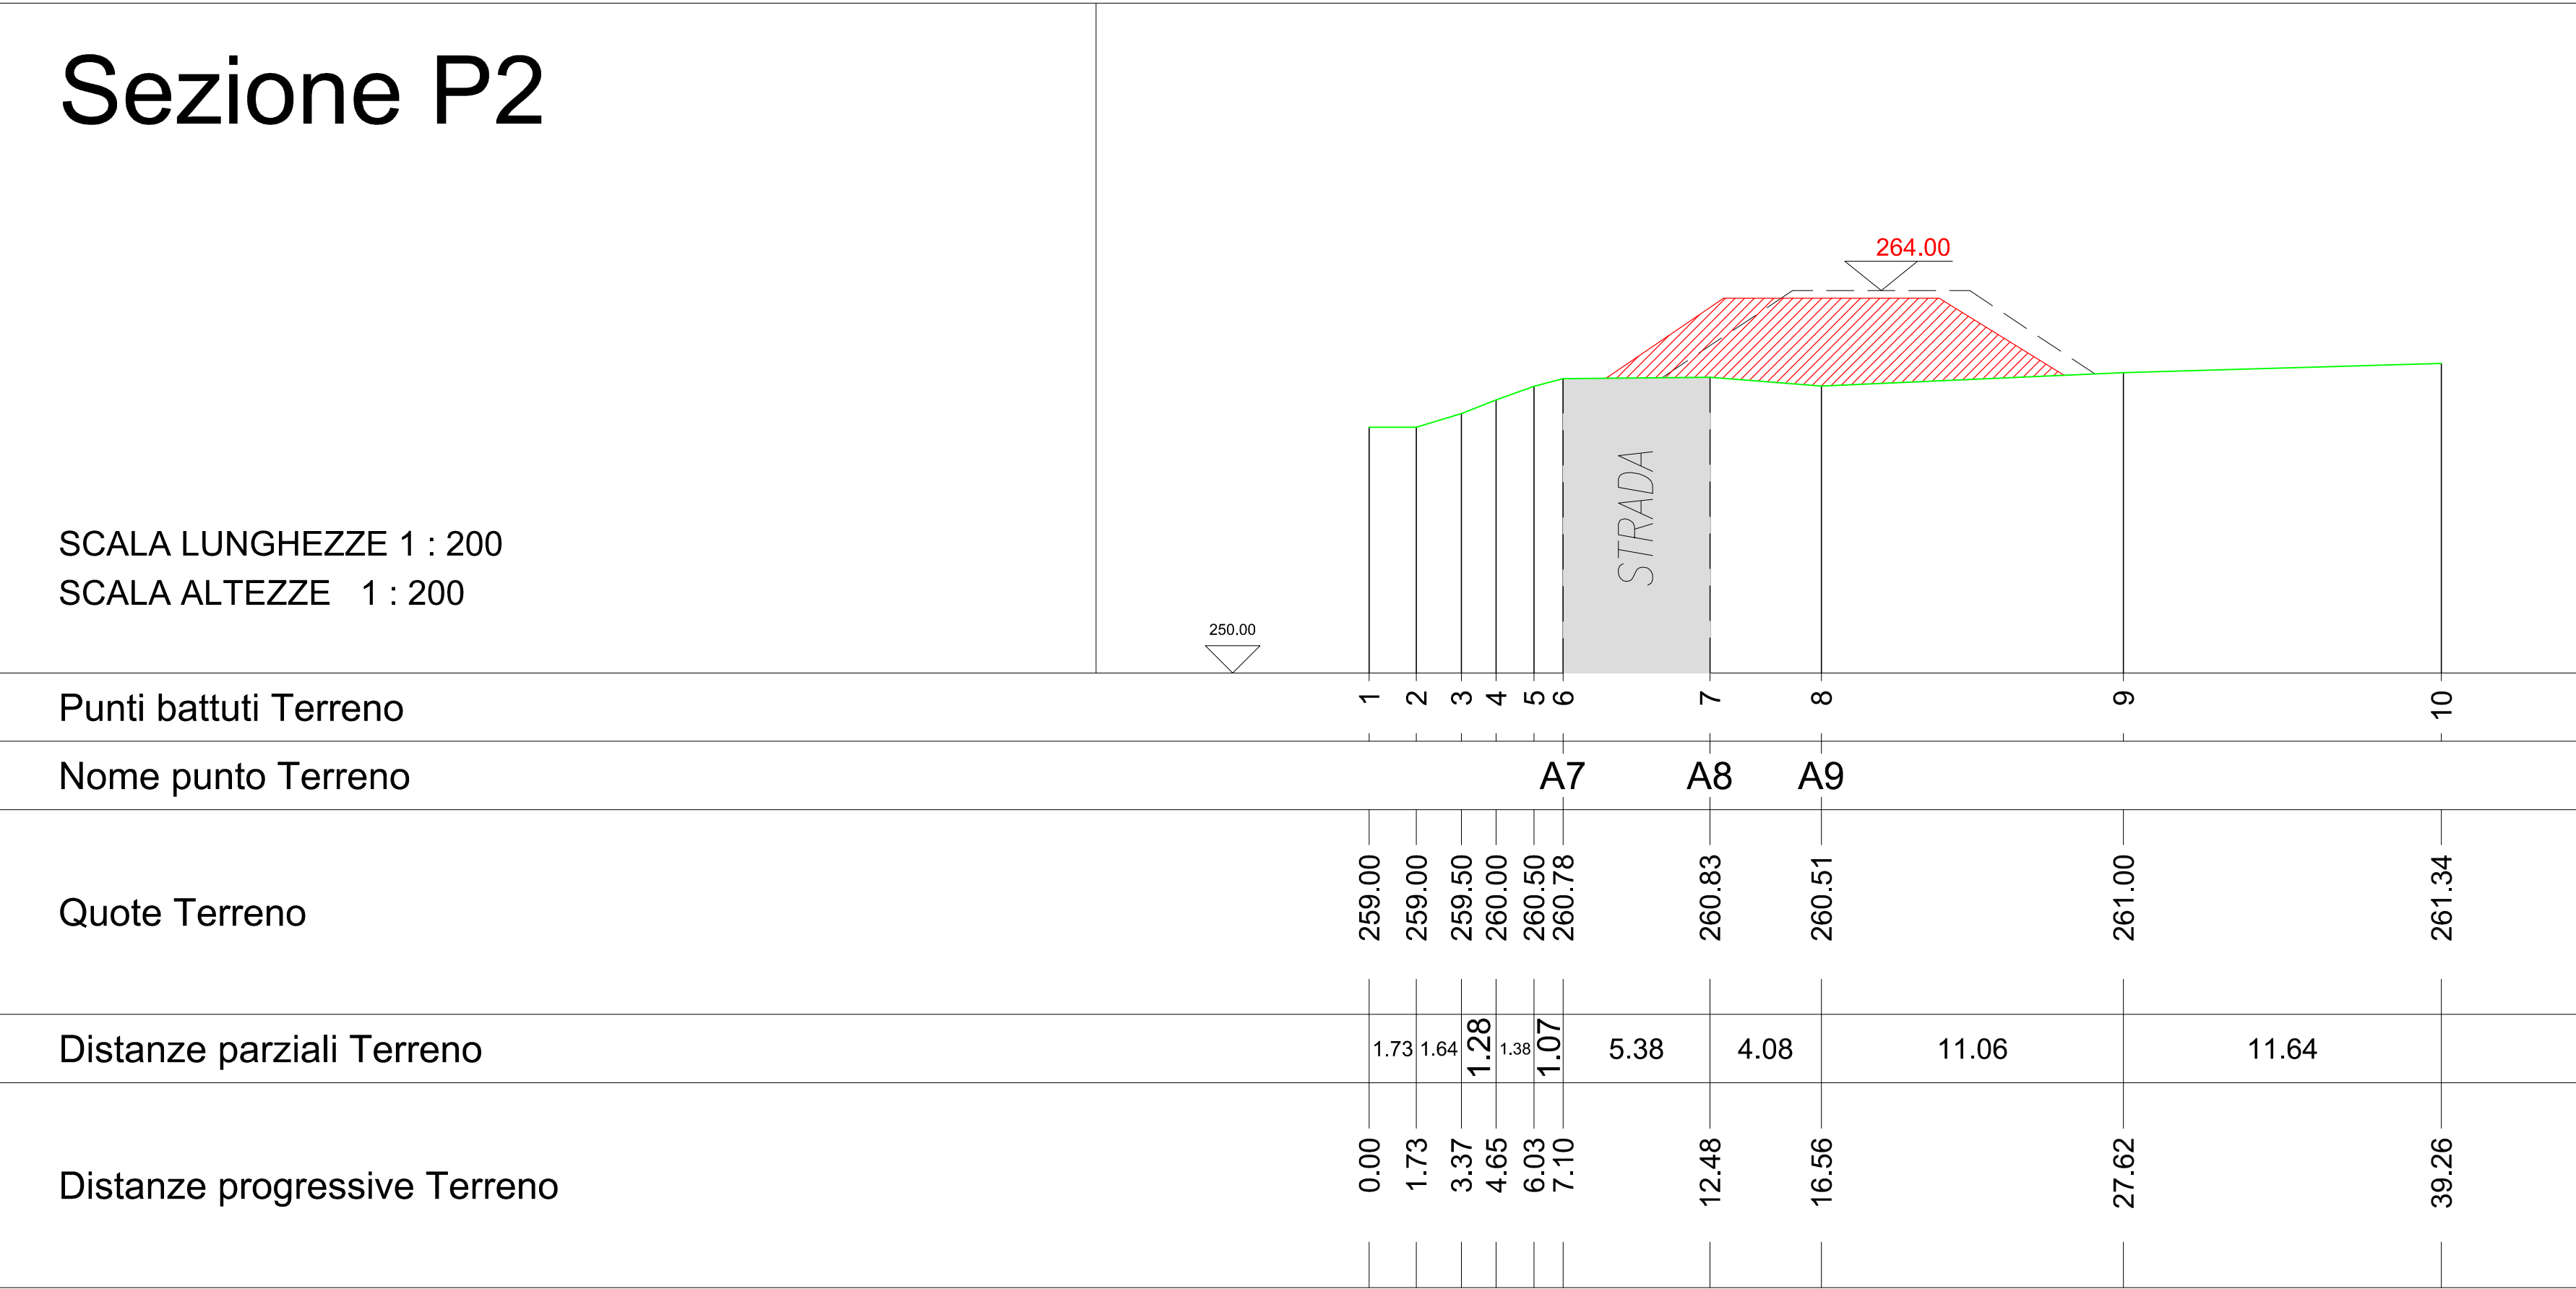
Sezione P2

SCALA LUNGHEZZE 1 : 200
SCALA ALTEZZE 1 : 200

264.00

STRADA

250.00

| Punti battuti Terreno | 1 | 2 | 3 | 4 | 5 | 6 | 7 | 8 | 9 | 10 |
|---|---|---|---|---|---|---|---|---|---|---|
| Nome punto Terreno | | | | | | A7 | A8 | A9 | | |
| Quote Terreno | 259.00 | 259.00 | 259.50 | 260.00 | 260.50 | 260.78 | 260.83 | 260.51 | 261.00 | 261.34 |
| Distanze parziali Terreno | 1.73 | 1.64 | 1.28 | 1.38 | 1.07 | 5.38 | 4.08 | 11.06 | 11.64 | |
| Distanze progressive Terreno | 0.00 | 1.73 | 3.37 | 4.65 | 6.03 | 7.10 | 12.48 | 16.56 | 27.62 | 39.26 |